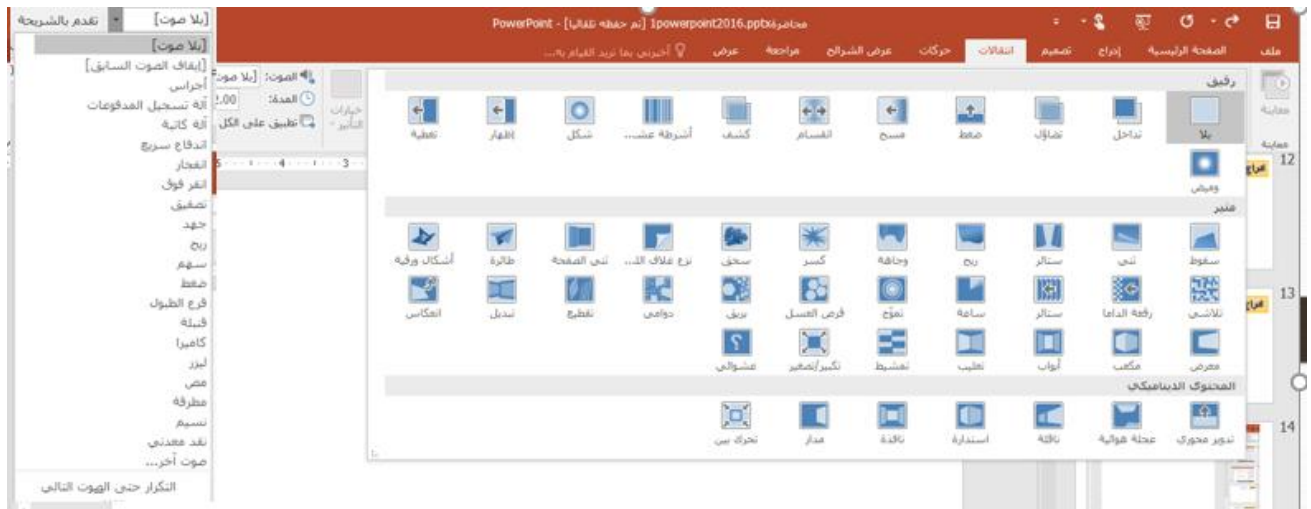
[بلا صوت] تقدم بالشريحة

[بلا صوت]
[إيقاف الصوت السابق]
أجراس
آلة تسجيل المدفوعات
آلة كاتبة
اندفاع سريع
انفجار
انقر فوق
تصفيق
جهد
ريح
سهم
ضغط
قرع الطبول
قبلة
كاميرا
ليزر
ومض
مطرقة
نسيم
نقد معدني
صوت آخر...
التكرار حتى الصوت التالي

PowerPoint - [تم حفظه تلقائيا] 1powerpoint2016.pptx محاضرة

ملف الصفحة الرئيسية إدراج تصميم انتقالات حركات عرض الشرائح مراجعة عرض أخبرني بما تريد القيام به...

الصوت: [بلا صوت]
المدة: 2.00
تطبيق على الكل
خيارات التأثير
معاينة
معاينة

رقيق
بلا تداخل تلاشٍ دفع مسح انقسام كشف أشرطة عشوائية شكل إظهار تغطية
وميض

مثير
سقوط تنيّ ستائر ريح وجاهة كسر سحق نزع غلاف اللاصق ثني الصفحة طائرة أشكال ورقية
معرض رقعة الداما ستائر ساعة تموّج قرص العسل بريق دوامي تقطيع تبديل انعكاس
مكعب أبواب تعليب تمشيط تكبير/تصغير عشوائي

المحتوى الديناميكي
تدوير محوري عجلة هوائية ناقلة استدارة نافذة مدار تحرك بين

12
13
14